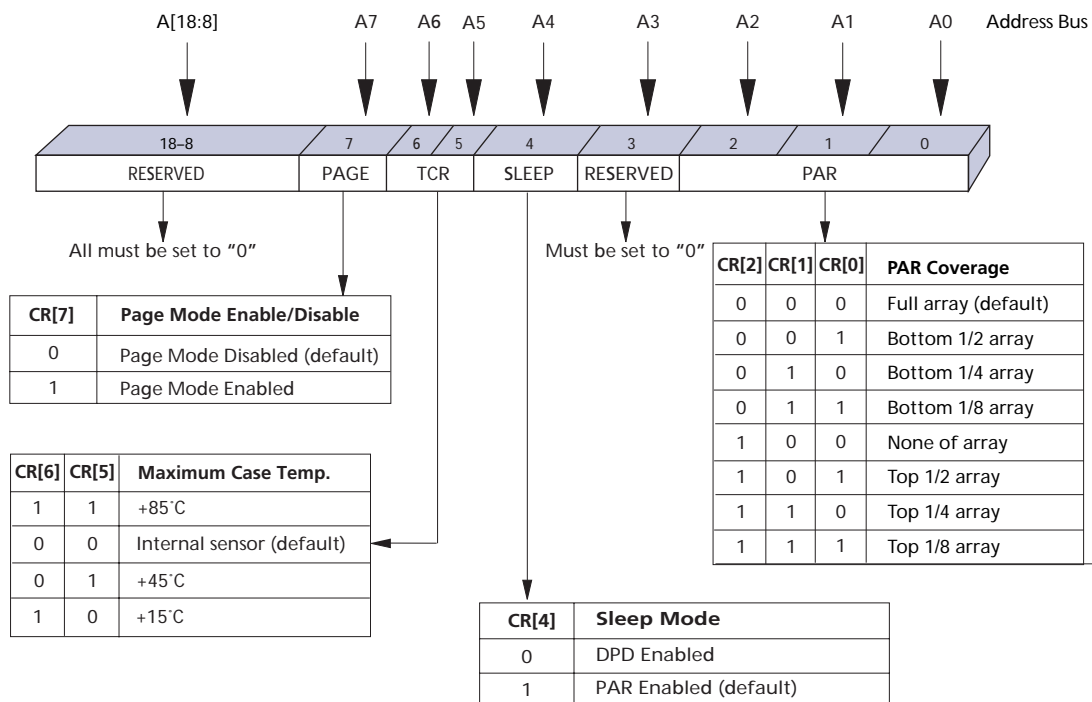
A[18:8] A7 A6 A5 A4 A3 A2 A1 A0 Address Bus

18–8 7 6 5 4 3 2 1 0

RESERVED PAGE TCR SLEEP RESERVED PAR

All must be set to "0"

Must be set to "0"

| CR[2] | CR[1] | CR[0] | PAR Coverage |
|---|---|---|---|
| 0 | 0 | 0 | Full array (default) |
| 0 | 0 | 1 | Bottom 1/2 array |
| 0 | 1 | 0 | Bottom 1/4 array |
| 0 | 1 | 1 | Bottom 1/8 array |
| 1 | 0 | 0 | None of array |
| 1 | 0 | 1 | Top 1/2 array |
| 1 | 1 | 0 | Top 1/4 array |
| 1 | 1 | 1 | Top 1/8 array |

| CR[7] | Page Mode Enable/Disable |
|---|---|
| 0 | Page Mode Disabled (default) |
| 1 | Page Mode Enabled |

| CR[6] | CR[5] | Maximum Case Temp. |
|---|---|---|
| 1 | 1 | +85˚C |
| 0 | 0 | Internal sensor (default) |
| 0 | 1 | +45˚C |
| 1 | 0 | +15˚C |

| CR[4] | Sleep Mode |
|---|---|
| 0 | DPD Enabled |
| 1 | PAR Enabled (default) |